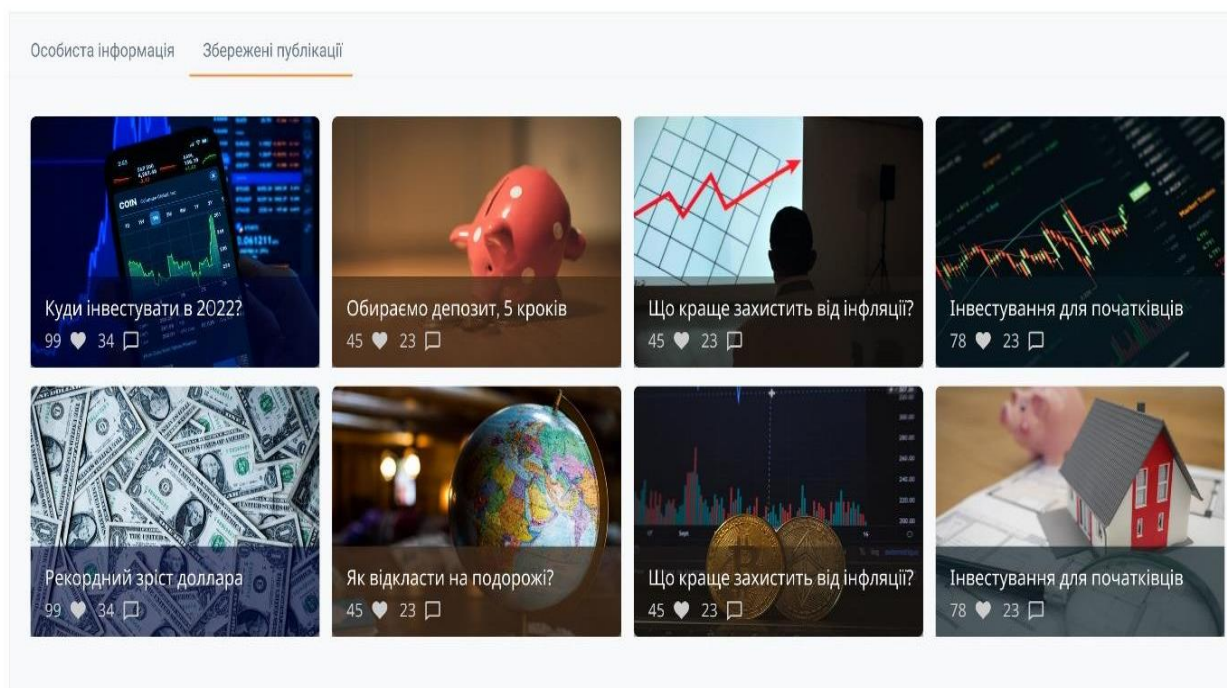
Особиста інформація Збережені публікації

Куди інвестувати в 2022?
99 34

Обираємо депозит, 5 кроків
45 23

Що краще захистить від інфляції?
45 23

Інвестування для початківців
78 23

Рекордний зріст доллара
99 34

Як відкласти на подорожі?
45 23

Що краще захистить від інфляції?
45 23

Інвестування для початківців
78 23